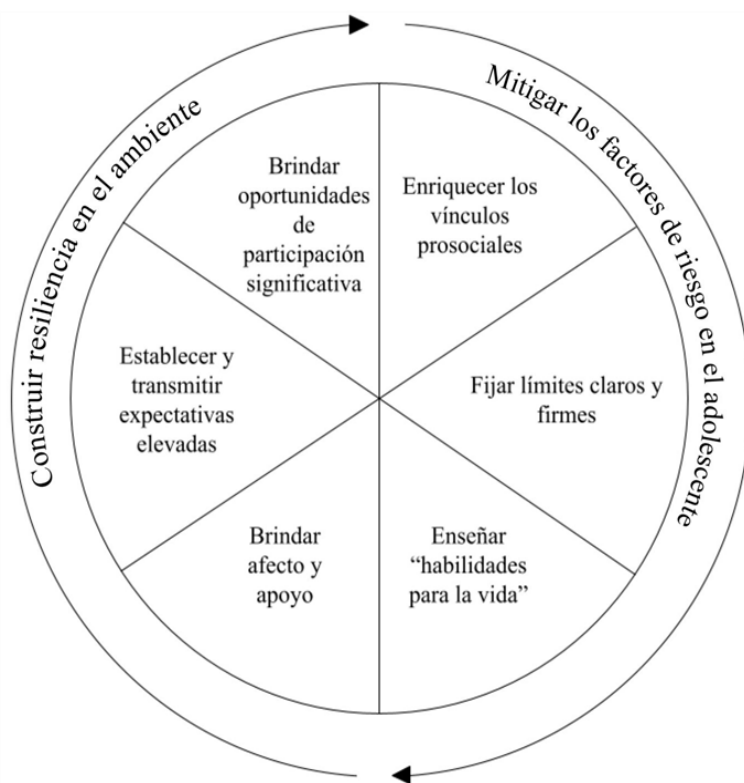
Mitigar los factores de riesgo en el adolescente

Construir resiliencia en el ambiente

Brindar oportunidades de participación significativa

Enriquecer los vínculos prosociales

Establecer y transmitir expectativas elevadas

Fijar límites claros y firmes

Brindar afecto y apoyo

Enseñar "habilidades para la vida"